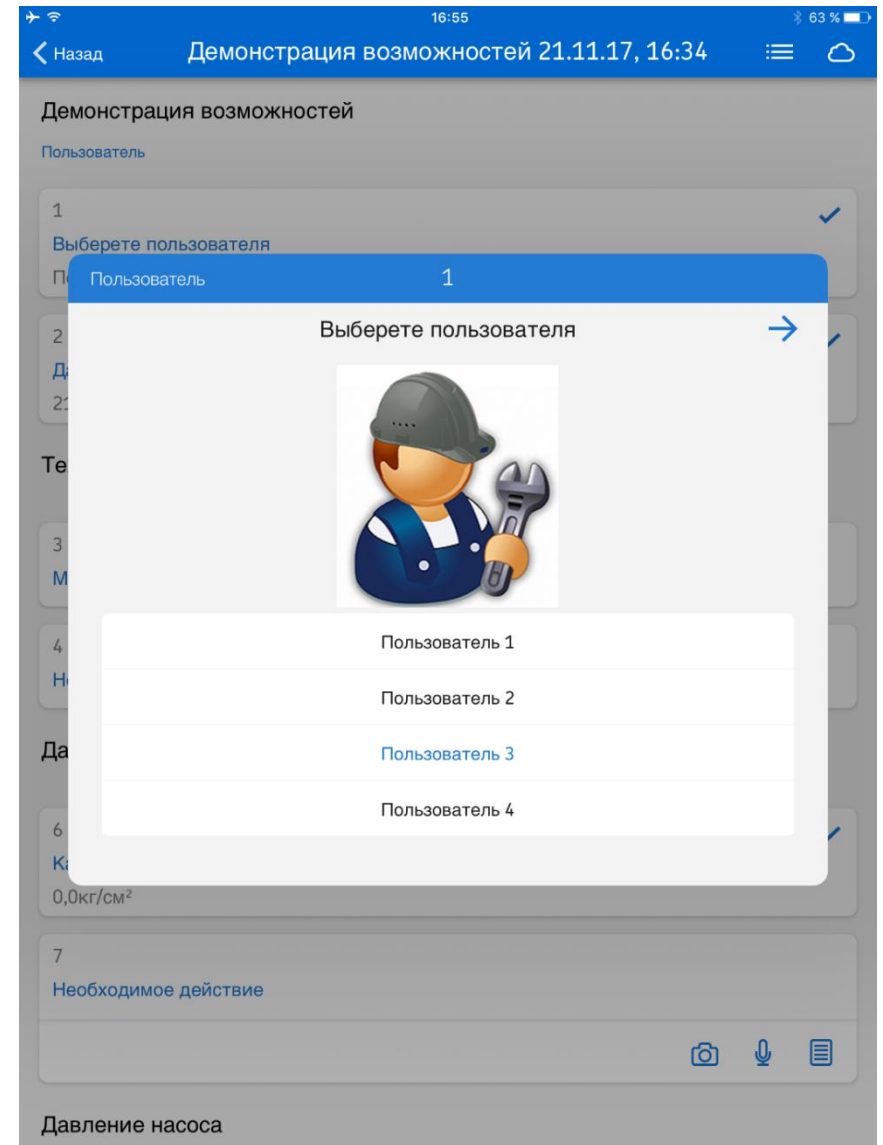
16:55
63 %

Назад
Демонстрация возможностей 21.11.17, 16:34

Демонстрация возможностей
Пользователь

1
Выберете пользователя
П

2
Д
2

Те

3
М

4
Н

Да

6
К
0,0кг/см²

Пользователь 1

Выберете пользователя

Пользователь 1
Пользователь 2
Пользователь 3
Пользователь 4

7
Необходимое действие

Давление насоса